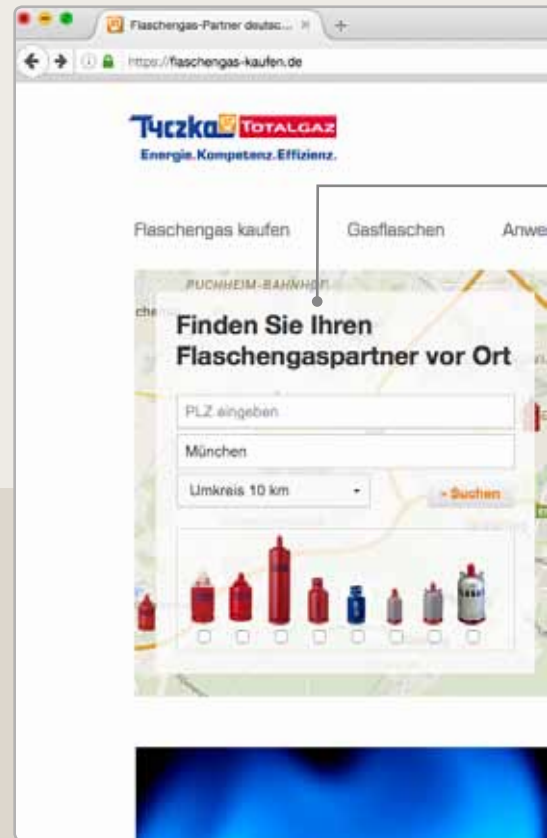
Flaschengas-Partner deutsc... ×

https://flaschengas-kaufen.de

Tyczka TOTALGAZ
Energie.Kompetenz.Effizienz.

Flaschengas kaufen Gasflaschen Anwe

PUCHHEIM-BAHNHOF

Finden Sie Ihren Flaschengaspartner vor Ort

PLZ eingeben

München

Umkreis 10 km

› Suchen